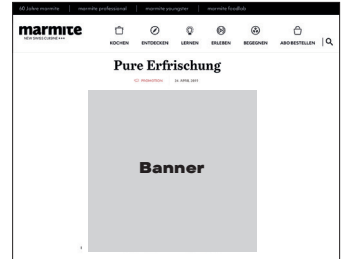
60 Jahre marmite | marmite professional | marmite youngster | marmite foodlab

marmite
NEW SWISS CUISINE +++

KOCHEN ENTDECKEN LERNEN ERLEBEN BEGEGNEN ABO BESTELLEN

Pure Erfrischung

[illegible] | 24. APRIL 2023

Banner